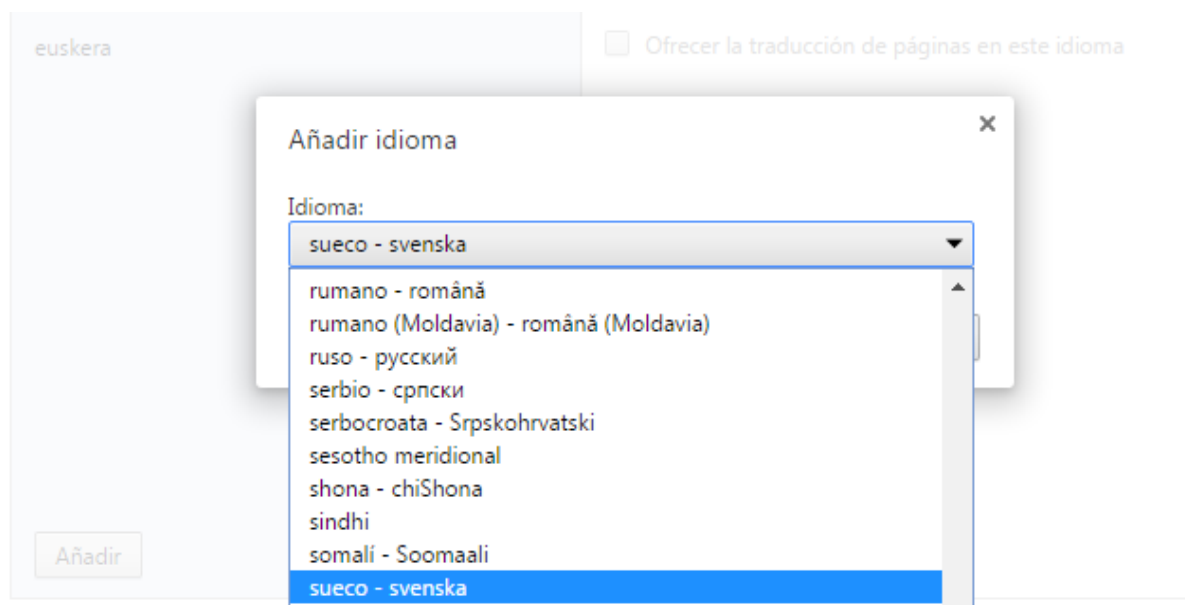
euskera

Ofrecer la traducción de páginas en este idioma

Añadir idioma

×

Idioma:

sueco - svenska

rumano - română
rumano (Moldavia) - română (Moldavia)
ruso - русский
serbio - српски
serbocroata - Srpskohrvatski
sesotho meridional
shona - chiShona
sindhi
somalí - Soomaali
sueco - svenska

Añadir